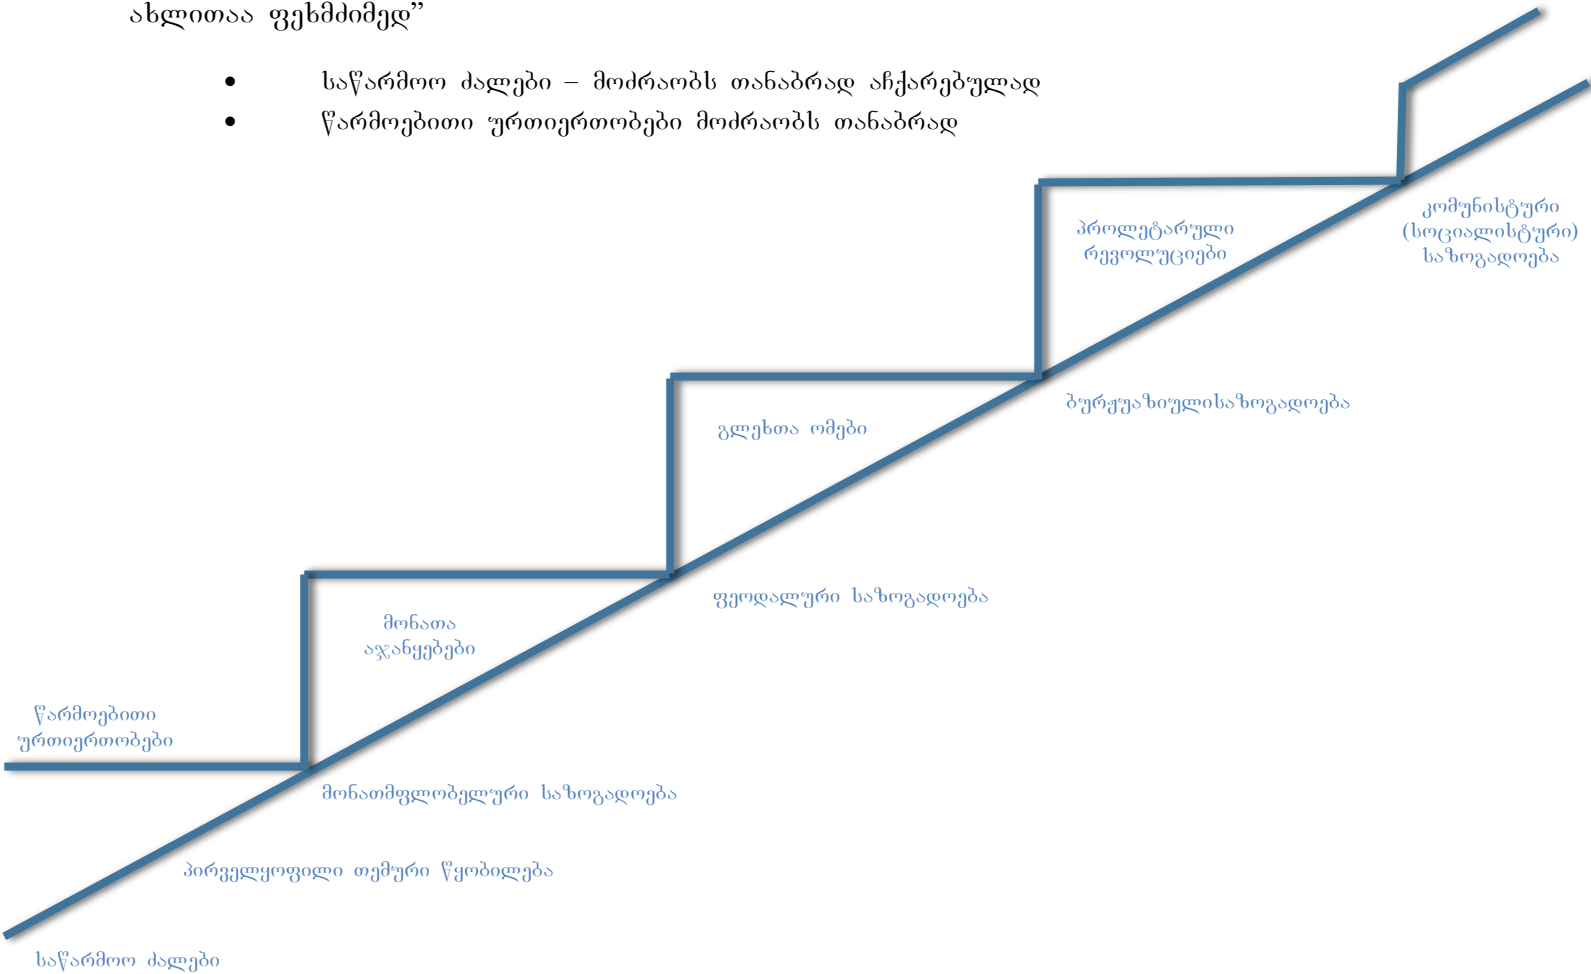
ახლითაა ფეხმძიმედ"

- საწარმოო ძალები – მოძრაობს თანაბრად აჩქარებულად
- წარმოებითი ურთიერთობები მოძრაობს თანაბრად

კომუნისტური (სოციალისტური) საზოგადოება

პროლეტარული რევოლუციები

ბურჟუაზიულისაზოგადოება

გლეხთა ომები

ფეოდალური საზოგადოება

მონათა აჯანყებები

წარმოებითი ურთიერთობები

მონათმფლობელური საზოგადოება

პირველყოფილი თემური წყობილება

საწარმოო ძალები